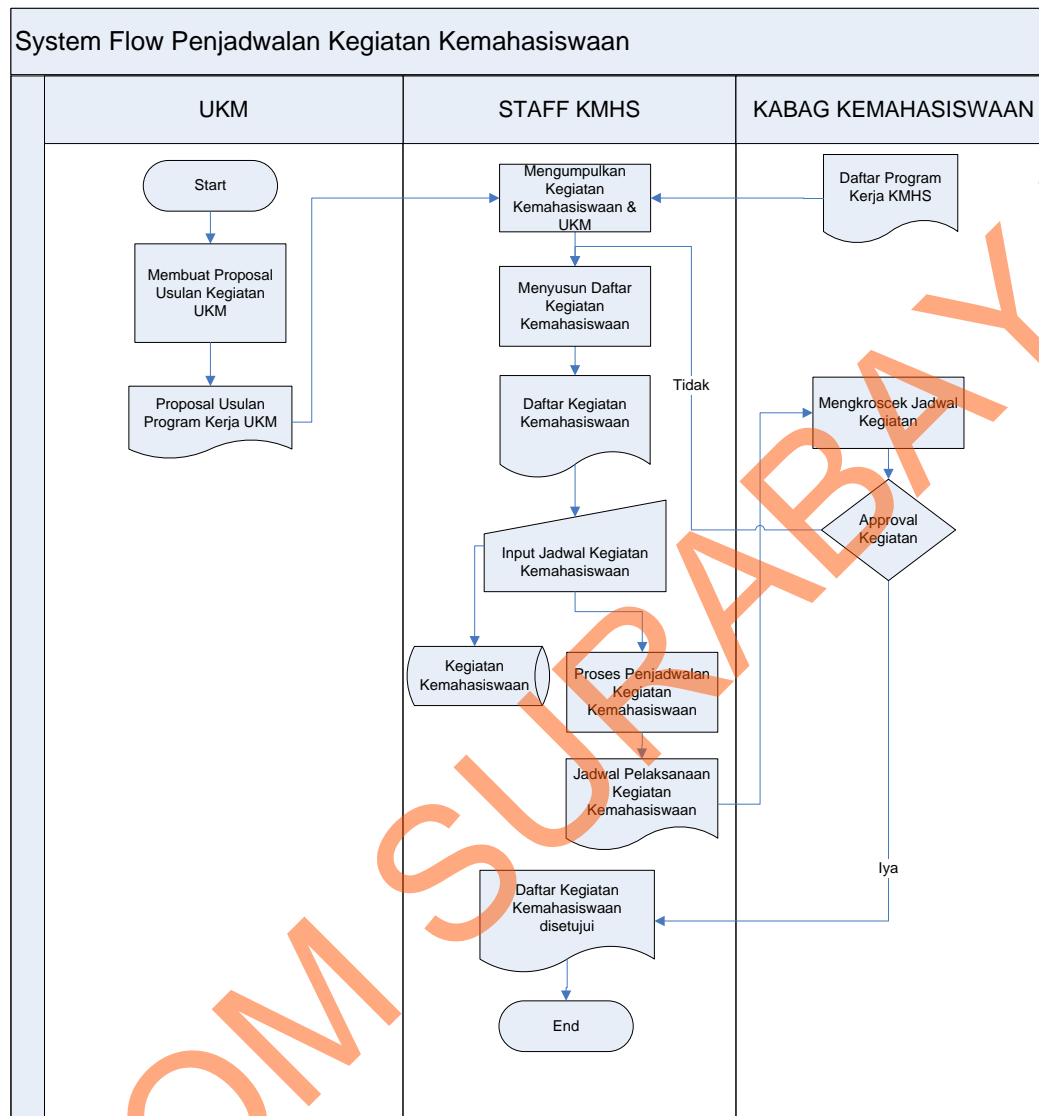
System Flow Penjadwalan Kegiatan Kemahasiswaan

UKM

STAFF KMHS

KABAG KEMAHASISWAAN

Start

Membuat Proposal Usulan Kegiatan UKM

Proposal Usulan Program Kerja UKM

Mengumpulkan Kegiatan Kemahasiswaan & UKM

Menyusun Daftar Kegiatan Kemahasiswaan

Daftar Kegiatan Kemahasiswaan

Input Jadwal Kegiatan Kemahasiswaan

Kegiatan Kemahasiswaan

Proses Penjadwalan Kegiatan Kemahasiswaan

Jadwal Pelaksanaan Kegiatan Kemahasiswaan

Daftar Kegiatan Kemahasiswaan disetujui

End

Tidak

Daftar Program Kerja KMHS

Mengkroscek Jadwal Kegiatan

Approval Kegiatan

Iya

OM SURABAYA